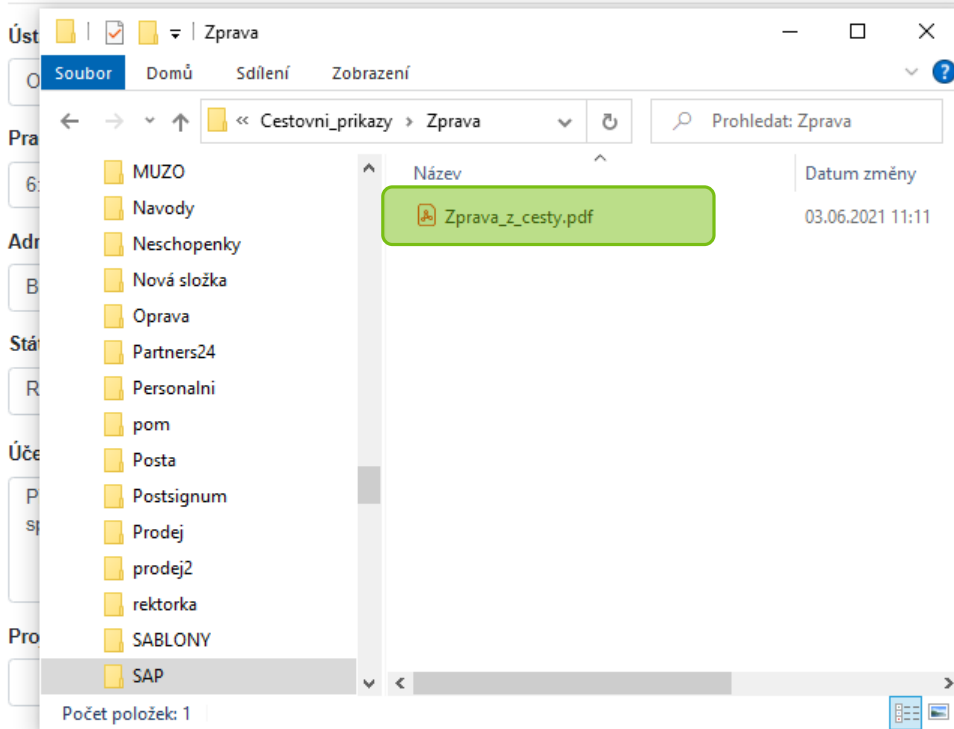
Úst
O
Pra
6
Adr
B
Stá
R
Úč
P
sp
Pro

Zprava

Soubor Domů Sdílení Zobrazení

« Cestovni_prikazy › Zprava

Prohledat: Zprava

MUZO
Navody
Neschopenky
Nová složka
Oprava
Partners24
Personalni
pom
Posta
Postsignum
Prodej
prodej2
rektorka
SABLONY
SAP

| Název | Datum změny |
|---|---|
| Zprava_z_cesty.pdf | 03.06.2021 11:11 |

Počet položek: 1